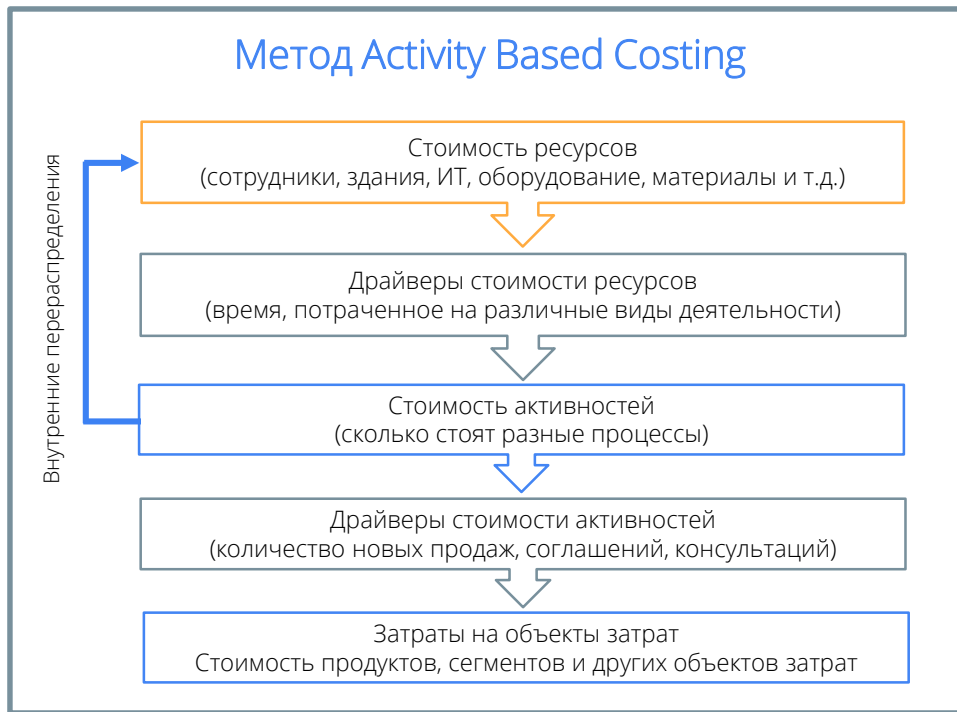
Метод Activity Based Costing

Внутренние перераспределения

Стоимость ресурсов
(сотрудники, здания, ИТ, оборудование, материалы и т.д.)

Драйверы стоимости ресурсов
(время, потраченное на различные виды деятельности)

Стоимость активностей
(сколько стоят разные процессы)

Драйверы стоимости активностей
(количество новых продаж, соглашений, консультаций)

Затраты на объекты затрат
Стоимость продуктов, сегментов и других объектов затрат